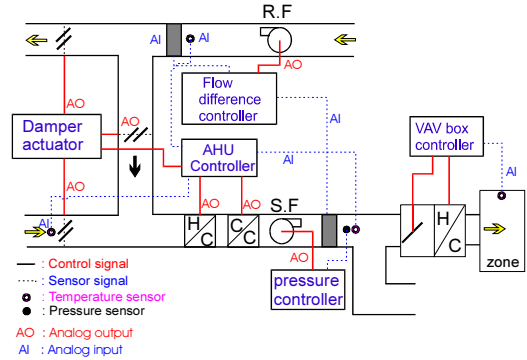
R.F

AI

AI

AO

Flow difference controller

AO

Damper actuator

AO

AI

AHU Controller

AI

VAV box controller

AI

AO

AO

AO

AI

H

C

C

C

S.F

H

C

zone

AO

pressure controller

— : Control signal

······ : Sensor signal

: Temperature sensor

: Pressure sensor

AO : Analog output

AI : Analog input